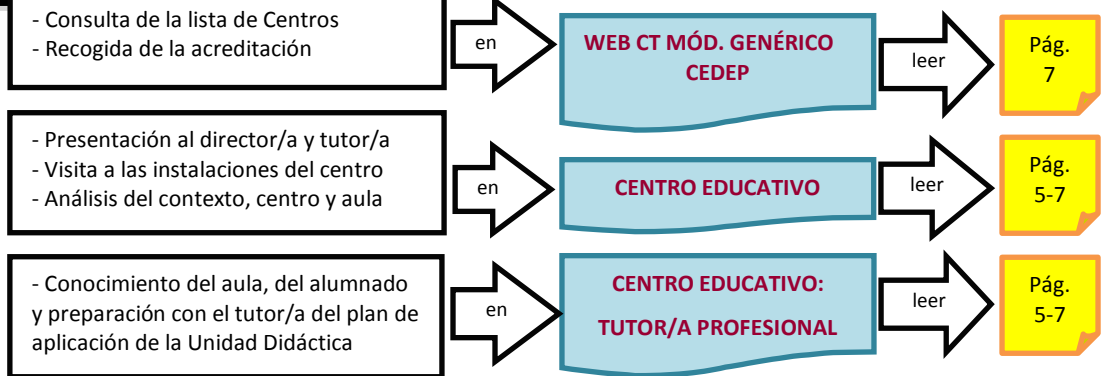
- Consulta de la lista de Centros
- Recogida de la acreditación

en

WEB CT MÓD. GENÉRICO CEDEP

leer

Pág. 7

- Presentación al director/a y tutor/a
- Visita a las instalaciones del centro
- Análisis del contexto, centro y aula

en

CENTRO EDUCATIVO

leer

Pág. 5-7

- Conocimiento del aula, del alumnado y preparación con el tutor/a del plan de aplicación de la Unidad Didáctica

en

CENTRO EDUCATIVO: TUTOR/A PROFESIONAL

leer

Pág. 5-7